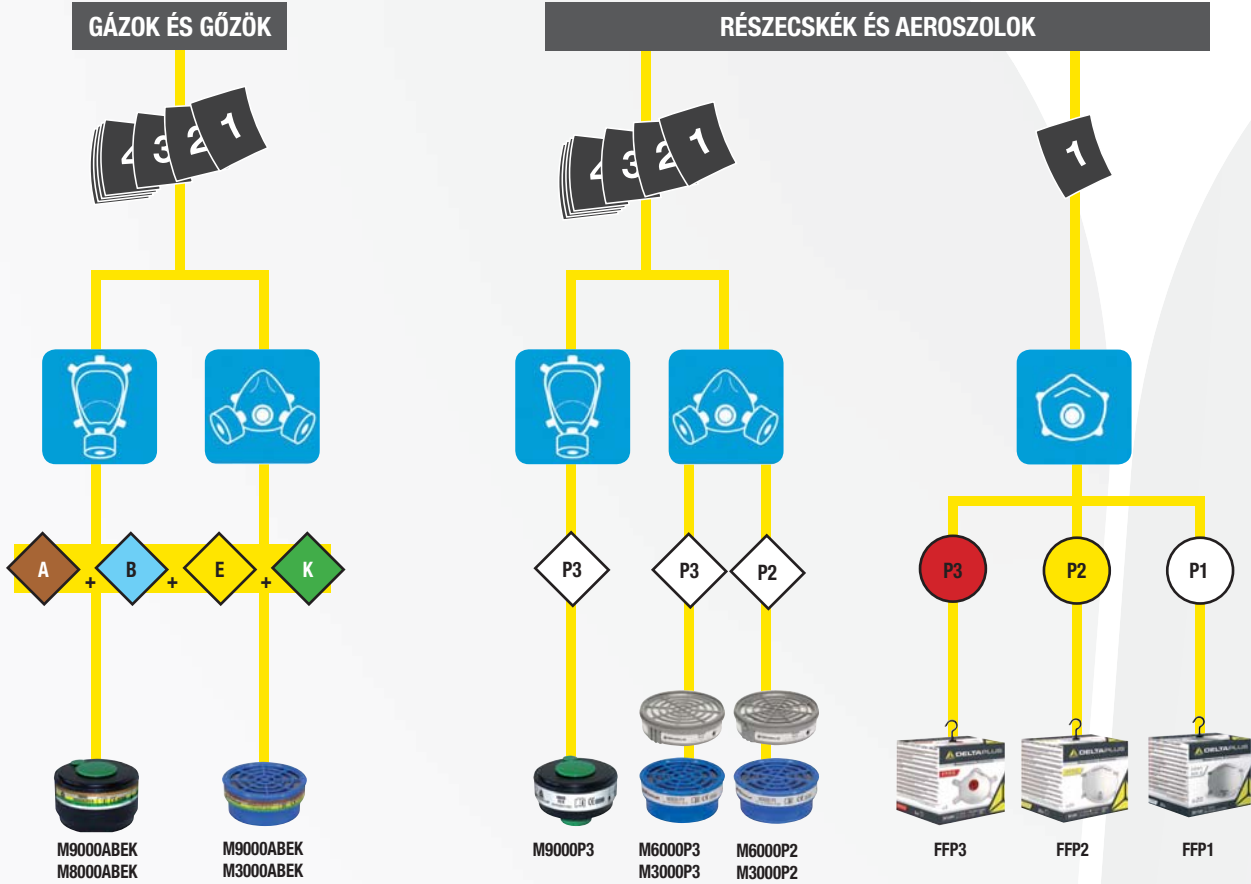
GÁZOK ÉS GŐZÖK

RÉSZECSKÉK ÉS AEROSZOLOK

4 3 2 1

4 3 2 1

1

A + B + E + K

P3

P3

P2

P3

P2

P1

M9000ABEK
M8000ABEK

M9000ABEK
M3000ABEK

M9000P3

M6000P3
M3000P3

M6000P2
M3000P2

DELTAPLUS

DELTAPLUS

DELTAPLUS

FFP3

FFP2

FFP1